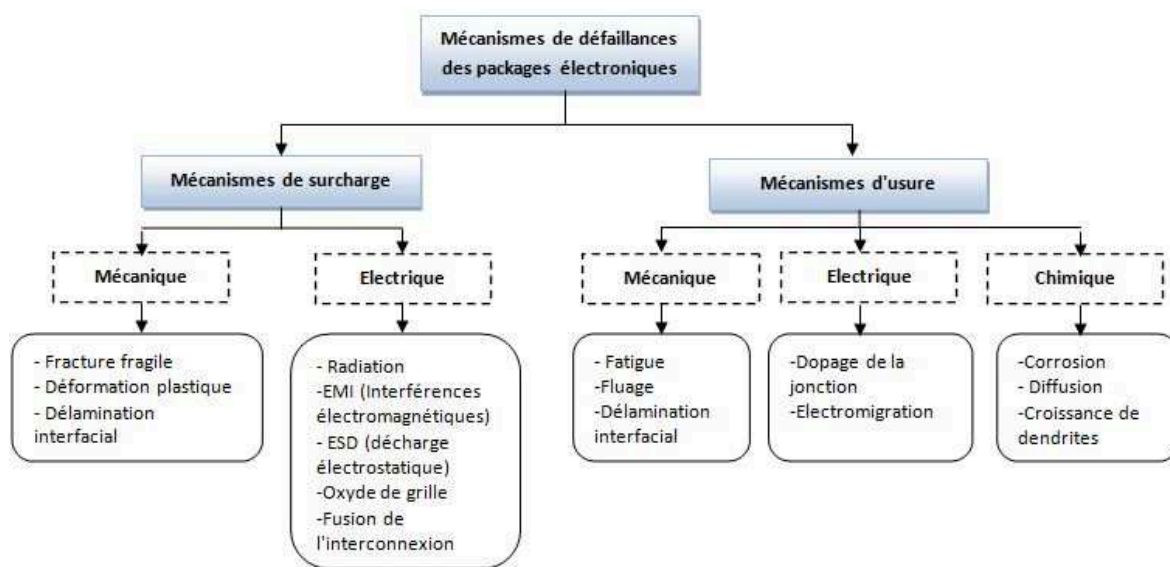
Mécanismes de défaillances des packages électroniques

Mécanismes de surcharge

Mécanique

- Fracture fragile
- Déformation plastique
- Délamination interfacial

Electrique

- Radiation
-EMI (Interférences électromagnétiques)
- ESD (décharge électrostatique)
-Oxyde de grille
-Fusion de l'interconnexion

Mécanismes d'usure

Mécanique

- Fatigue
Fluage
-Délamination interfacial

Electrique

-Dopage de la jonction
-Electromigration

Chimique

-Corrosion
- Diffusion
-Croissance de dendrites